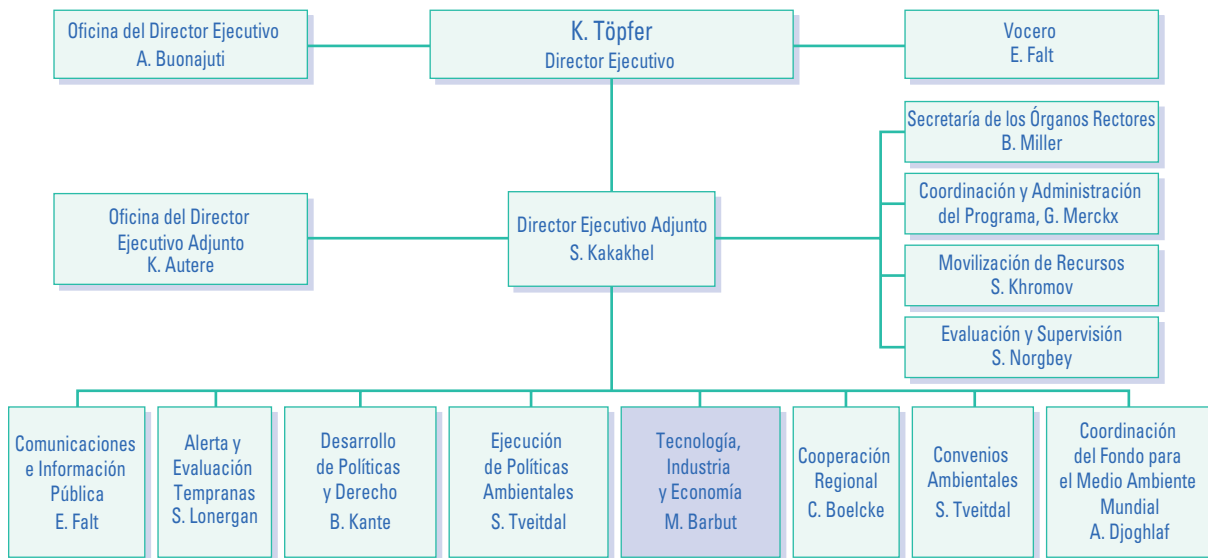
Oficina del Director Ejecutivo
A. Buonajuti

K. Töpfer
Director Ejecutivo

Vocero
E. Falt

Secretaría de los Órganos Rectores
B. Miller

Coordinación y Administración del Programa, G. Merckx

Oficina del Director Ejecutivo Adjunto
K. Autere

Director Ejecutivo Adjunto
S. Kakakhel

Movilización de Recursos
S. Khromov

Evaluación y Supervisión
S. Norgbey

Comunicaciones e Información Pública
E. Falt

Alerta y Evaluación Tempranas
S. Lonergan

Desarrollo de Políticas y Derecho
B. Kante

Ejecución de Políticas Ambientales
S. Tveitdal

Tecnología, Industria y Economía
M. Barbut

Cooperación Regional
C. Boelcke

Convenios Ambientales
S. Tveitdal

Coordinación del Fondo para el Medio Ambiente Mundial
A. Djoghlaf